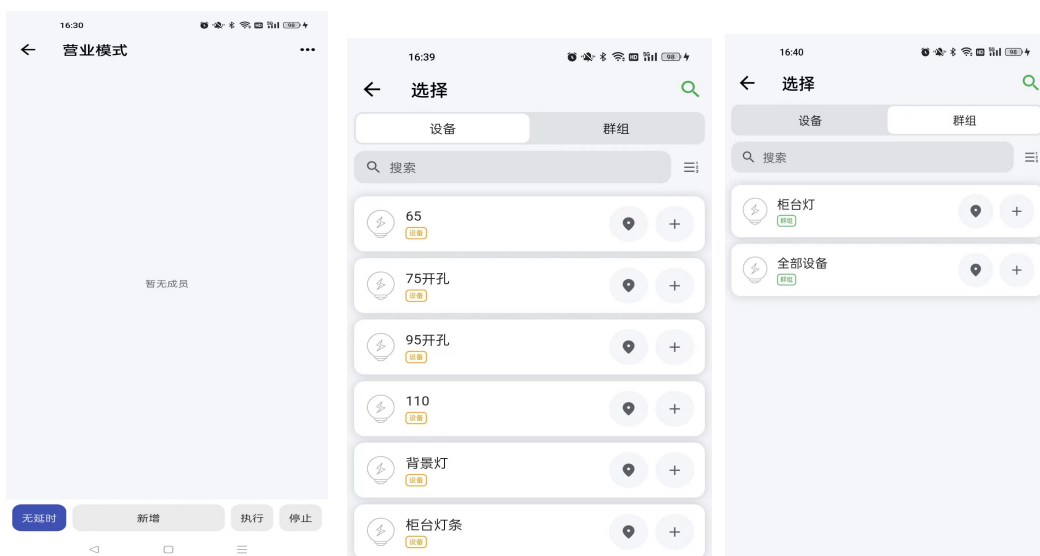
16:30

← 营业模式 ···

暂无成员

无延时 新增 执行 停止

16:39

← 选择

设备 群组

搜索

65
设备

75开孔
设备

95开孔
设备

110
设备

背景灯
设备

柜台灯条
设备

16:40

← 选择

设备 群组

搜索

柜台灯
群组

全部设备
群组